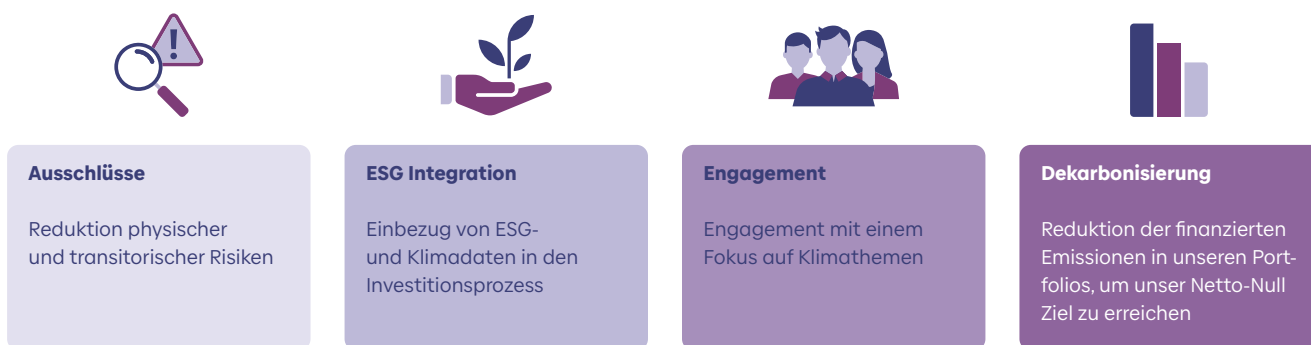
Ausschlüsse

Reduktion physischer und transitorischer Risiken

ESG Integration

Einbezug von ESG- und Klimadaten in den Investitionsprozess

Engagement

Engagement mit einem Fokus auf Klimathemen

Dekarbonisierung

Reduktion der finanzierten Emissionen in unseren Portfolios, um unser Netto-Null Ziel zu erreichen